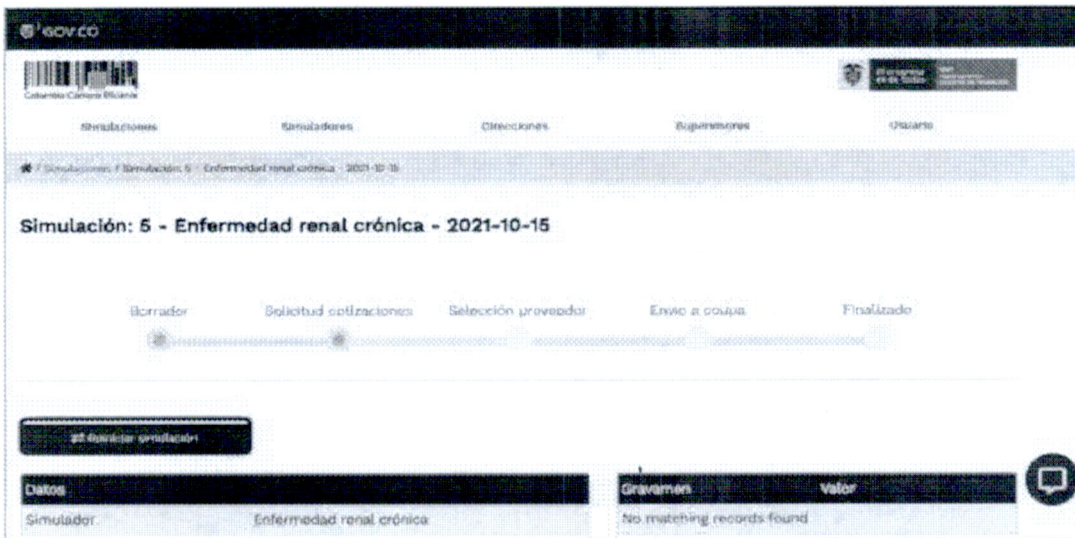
GOV.CO

Colombia Compra Eficiente

Simulaciones Simuladores Direcciones Supervisores Usuario

/ Simulaciones / Simulación 5 - Enfermedad renal crónica - 2021-10-15

Simulación: 5 - Enfermedad renal crónica - 2021-10-15

Borrador Solicitud cotizaciones Selección proveedor Envío a cowpa Finalizado

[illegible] simulación

| Datos | |
|---|---|
| Simulador | Enfermedad renal crónica |

| Gravamen | Valor |
|---|---|
| No matching records found | |